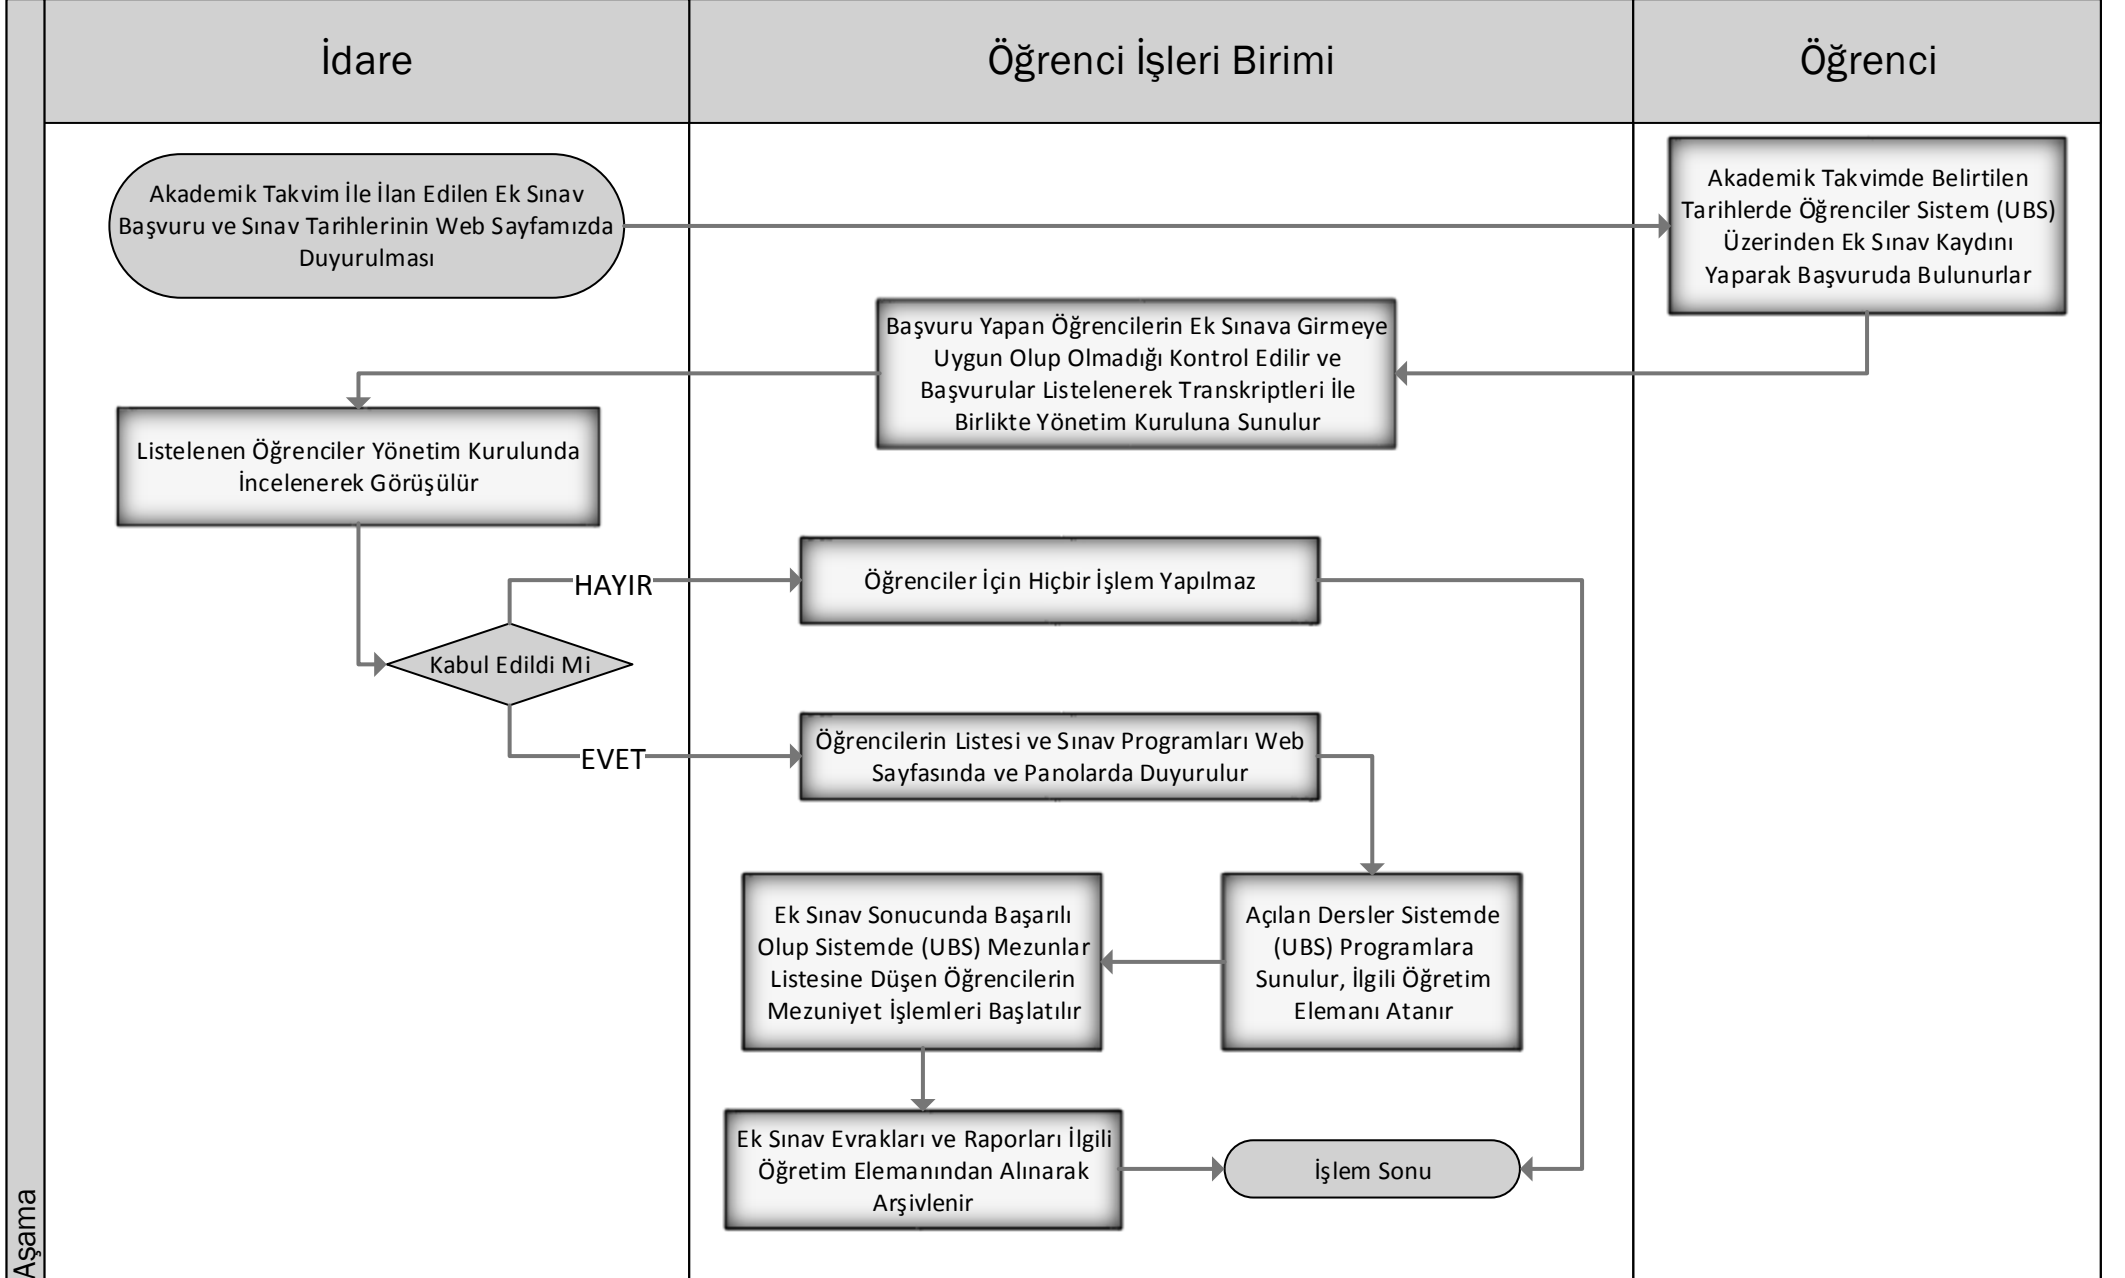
İdare

Öğrenci İşleri Birimi

Öğrenci

Akademik Takvim İle İlan Edilen Ek Sınav Başvuru ve Sınav Tarihlerinin Web Sayfamızda Duyurulması

Akademik Takvimde Belirtilen Tarihlerde Öğrenciler Sistem (UBS) Üzerinden Ek Sınav Kaydını Yaparak Başvuruda Bulunurlar

Başvuru Yapan Öğrencilerin Ek Sınava Girmeye Uygun Olup Olmadığı Kontrol Edilir ve Başvurular Listelenerek Transkriptleri İle Birlikte Yönetim Kuruluna Sunulur

Listelenen Öğrenciler Yönetim Kurulunda İncelenerek Görüşülür

HAYIR

Öğrenciler İçin Hiçbir İşlem Yapılmaz

Kabul Edildi Mi

EVET

Öğrencilerin Listesi ve Sınav Programları Web Sayfasında ve Panolarda Duyurulur

Ek Sınav Sonucunda Başarılı Olup Sistemde (UBS) Mezunlar Listesine Düşen Öğrencilerin Mezuniyet İşlemleri Başlatılır

Açılan Dersler Sistemde (UBS) Programlara Sunulur, İlgili Öğretim Elemanı Atanır

Ek Sınav Evrakları ve Raporları İlgili Öğretim Elemanından Alınarak Arşivlenir

İşlem Sonu

Aşama